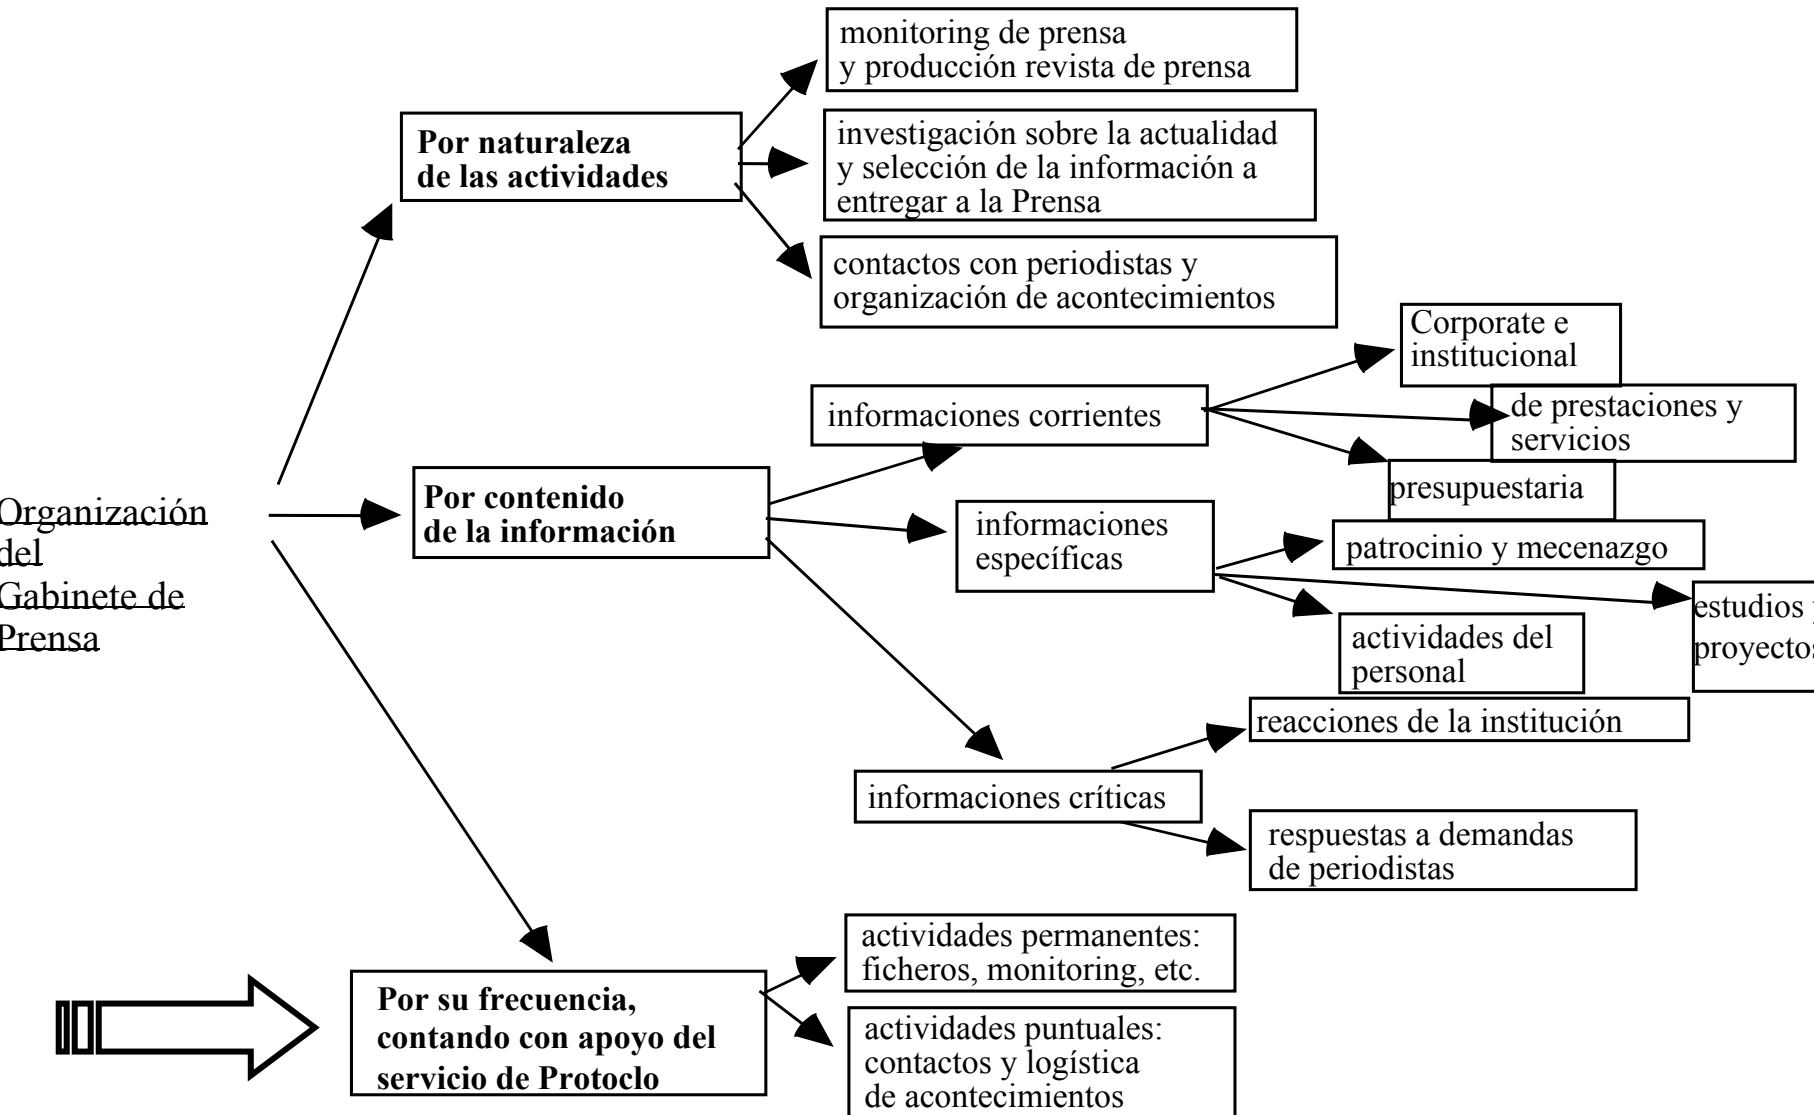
Organización del Gabinete de Prensa

**Por naturaleza de las actividades**

monitoring de prensa y producción revista de prensa

investigación sobre la actualidad y selección de la información a entregar a la Prensa

contactos con periodistas y organización de acontecimientos

**Por contenido de la información**

informaciones corrientes

Corporate e institucional

de prestaciones y servicios

presupuestaria

informaciones específicas

patrocinio y mecenazgo

estudios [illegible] proyecto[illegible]

actividades del personal

informaciones críticas

reacciones de la institución

respuestas a demandas de periodistas

**Por su frecuencia, contando con apoyo del servicio de Protoclo**

actividades permanentes: ficheros, monitoring, etc.

actividades puntuales: contactos y logística de acontecimientos